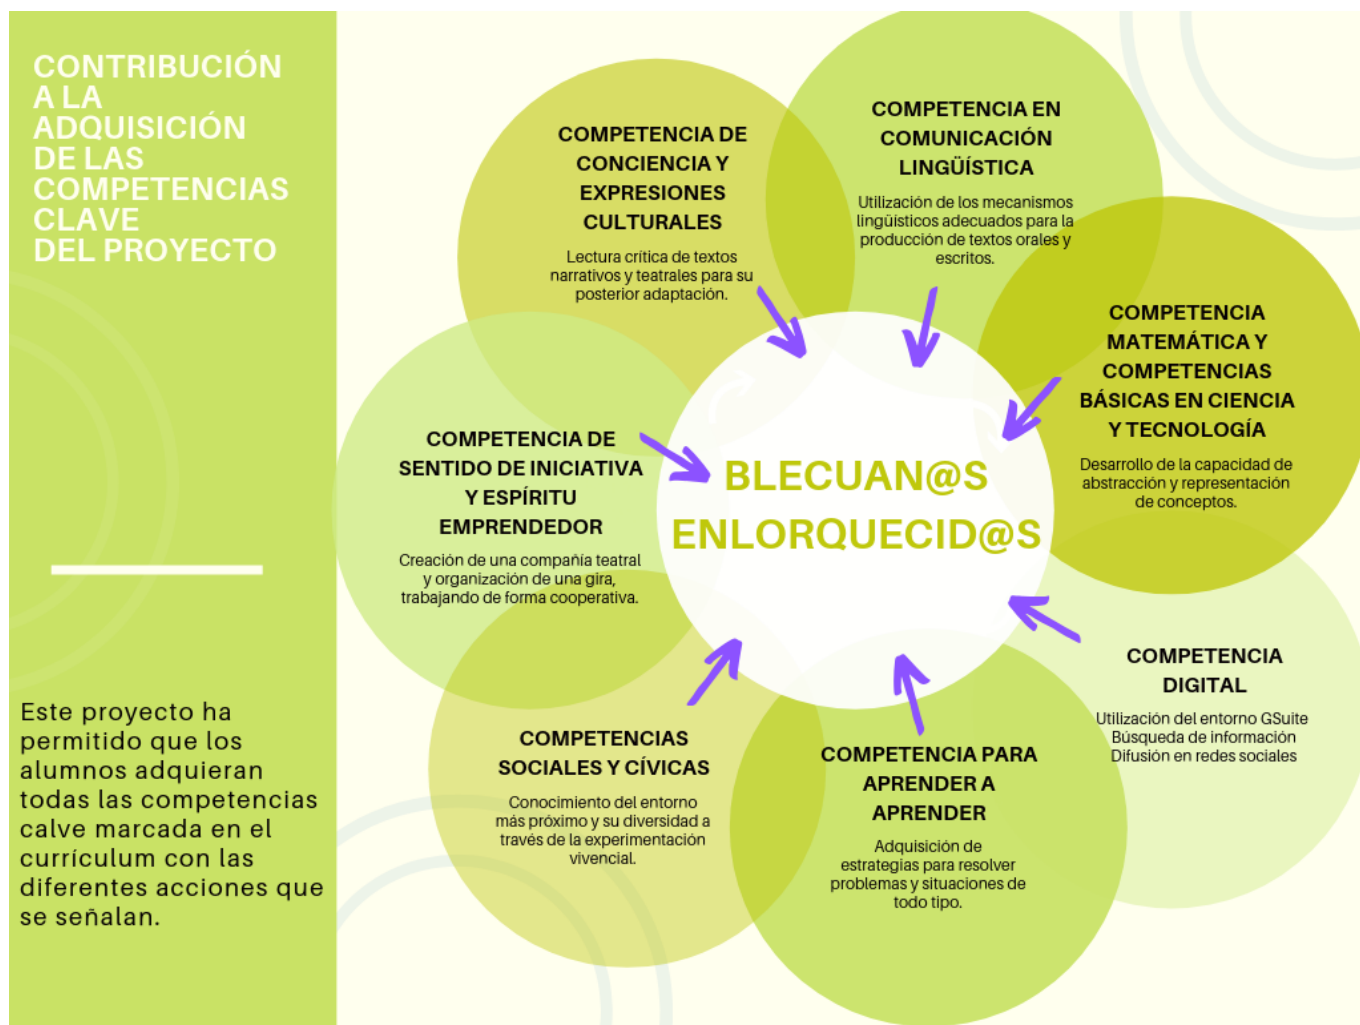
CONTRIBUCIÓN A LA ADQUISICIÓN DE LAS COMPETENCIAS CLAVE DEL PROYECTO

Este proyecto ha permitido que los alumnos adquieran todas las competencias calve marcada en el currículum con las diferentes acciones que se señalan.

COMPETENCIA DE CONCIENCIA Y EXPRESIONES CULTURALES

Lectura crítica de textos narrativos y teatrales para su posterior adaptación.

COMPETENCIA EN COMUNICACIÓN LINGÜÍSTICA

Utilización de los mecanismos lingüísticos adecuados para la producción de textos orales y escritos.

COMPETENCIA MATEMÁTICA Y COMPETENCIAS BÁSICAS EN CIENCIA Y TECNOLOGÍA

Desarrollo de la capacidad de abstracción y representación de conceptos.

COMPETENCIA DE SENTIDO DE INICIATIVA Y ESPÍRITU EMPRENDEDOR

Creación de una compañía teatral y organización de una gira, trabajando de forma cooperativa.

BLECUAN@S ENLORQUECID@S

COMPETENCIA DIGITAL

Utilización del entorno GSuite
Búsqueda de información
Difusión en redes sociales

COMPETENCIAS SOCIALES Y CÍVICAS

Conocimiento del entorno más próximo y su diversidad a través de la experimentación vivencial.

COMPETENCIA PARA APRENDER A APRENDER

Adquisición de estrategias para resolver problemas y situaciones de todo tipo.